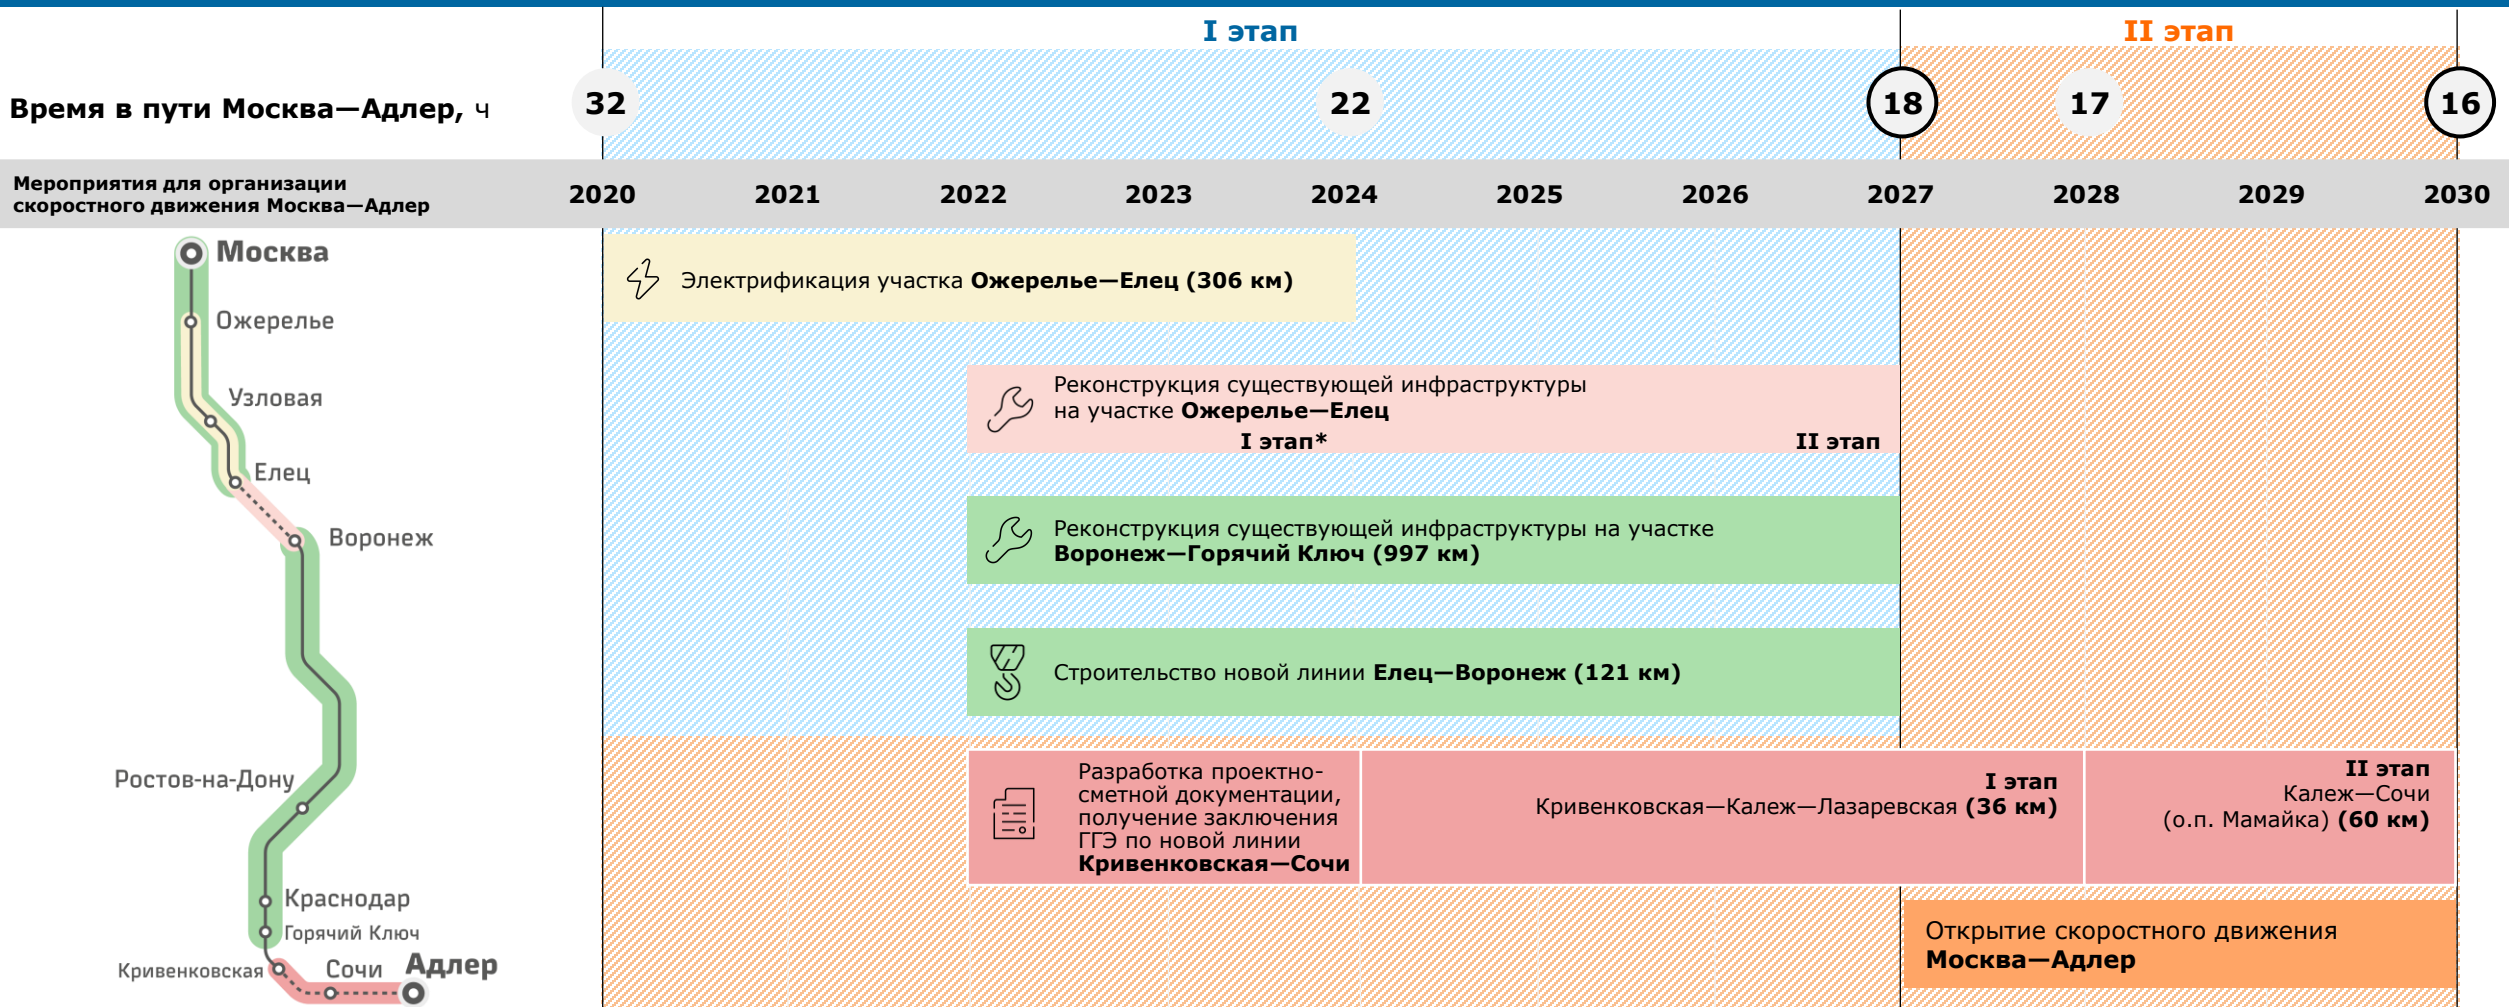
I этап

II этап

Время в пути Москва—Адлер, ч

32

22

18

17

16

Мероприятия для организации скоростного движения Москва—Адлер

| 2020 | 2021 | 2022 | 2023 | 2024 | 2025 | 2026 | 2027 | 2028 | 2029 | 2030 |
|---|---|---|---|---|---|---|---|---|---|---|

Москва

Ожерелье

Узловая

Елец

Воронеж

Ростов-на-Дону

Краснодар

Горячий Ключ

Кривенковская

Сочи

Адлер

Электрификация участка **Ожерелье—Елец (306 км)**

Реконструкция существующей инфраструктуры на участке **Ожерелье—Елец**

I этап*

II этап

Реконструкция существующей инфраструктуры на участке **Воронеж—Горячий Ключ (997 км)**

Строительство новой линии **Елец—Воронеж (121 км)**

Разработка проектно-сметной документации, получение заключения ГГЭ по новой линии **Кривенковская—Сочи**

I этап
Кривенковская—Калеж—Лазаревская **(36 км)**

II этап
Калеж—Сочи (о.п. Мамайка) **(60 км)**

Открытие скоростного движения **Москва—Адлер**